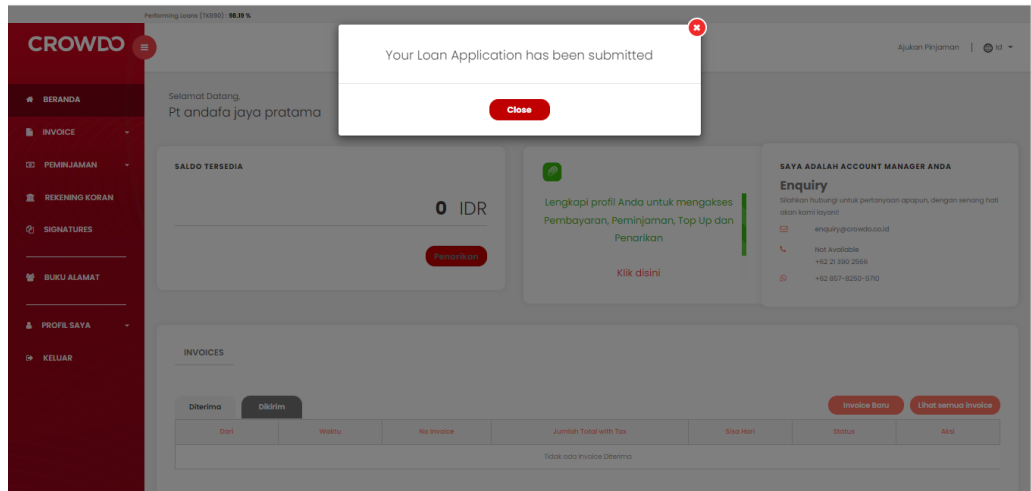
Performing Loans (TKB90) : 98.19 %

CROWDO

Ajukan Pinjaman | Id

BERANDA
INVOICE
PEMINJAMAN
REKENING KORAN
SIGNATURES
BUKU ALAMAT
PROFIL SAYA
KELUAR

Your Loan Application has been submitted

Close

Selamat Datang,
Pt andafa jaya pratama

SALDO TERSEDIA

0 IDR

Penarikan

Lengkapi profil Anda untuk mengakses Pembayaran, Peminjaman, Top Up dan Penarikan

Klik disini

SAYA ADALAH ACCOUNT MANAGER ANDA

Enquiry

Silahkan hubungi untuk pertanyaan apapun, dengan senang hati akan kami layani!

enquiry@crowdo.co.id

Not Available
+62 21 390 2566

+62 857-8250-5710

INVOICES

Diterima | Dikirim

Invoice Baru | Lihat semua Invoice

| Dari | Waktu | No Invoice | Jumlah Total with Tax | Sisa Hari | Status | Aksi |
|---|---|---|---|---|---|---|
| Tidak ada Invoice Diterima | | | | | | |